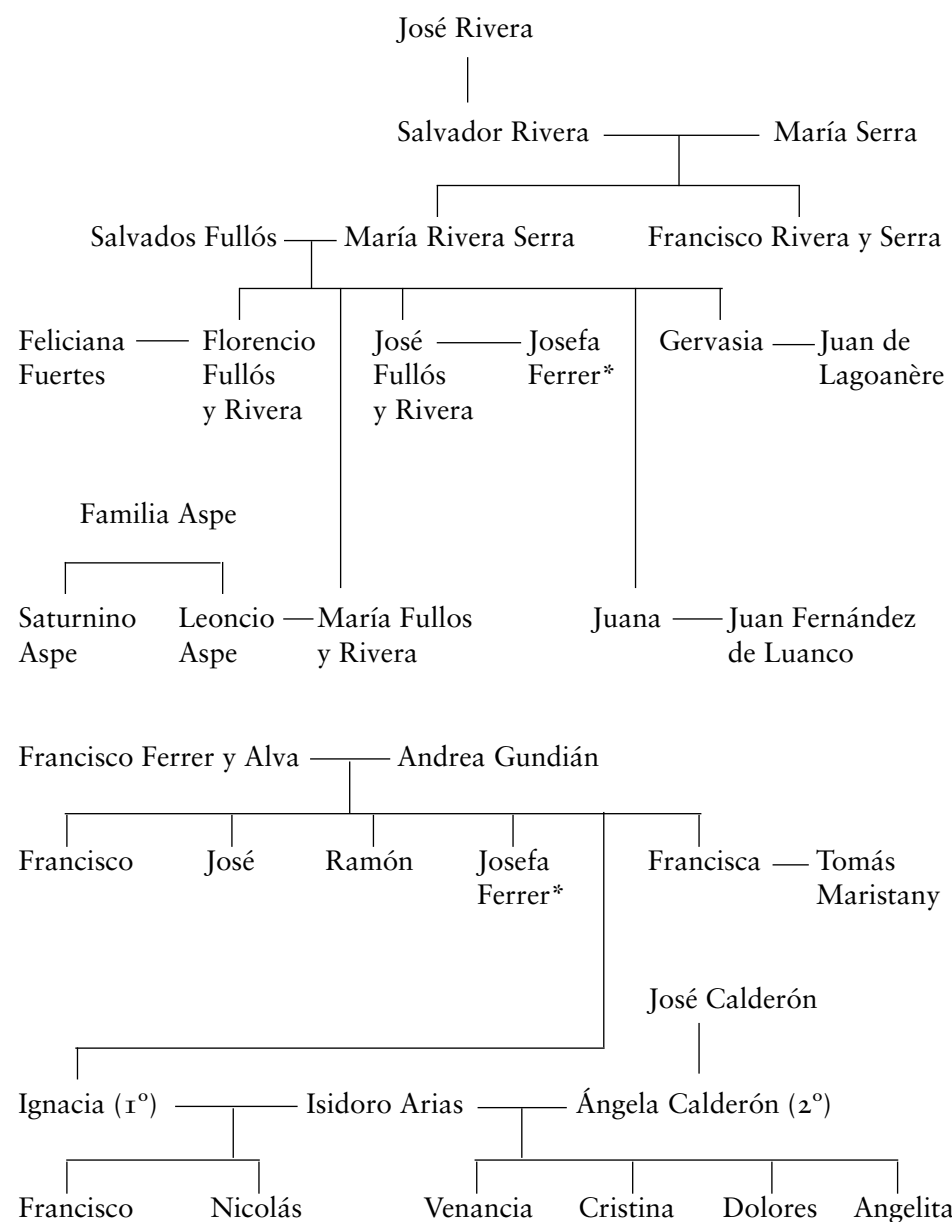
José Rivera

Salvador Rivera — María Serra

Salvados Fullós — María Rivera Serra

Francisco Rivera y Serra

Feliciana Fuertes — Florencio Fullós y Rivera

José Fullós y Rivera — Josefa Ferrer*

Gervasia — Juan de Lagoanère

Familia Aspe

Saturnino Aspe

Leoncio Aspe — María Fullos y Rivera

Juana — Juan Fernández de Luanco

Francisco Ferrer y Alva — Andrea Gundián

Francisco

José

Ramón

Josefa Ferrer*

Francisca — Tomás Maristany

José Calderón

Ignacia (1º) — Isidoro Arias — Ángela Calderón (2º)

Francisco

Nicolás

Venancia

Cristina

Dolores

Angelita